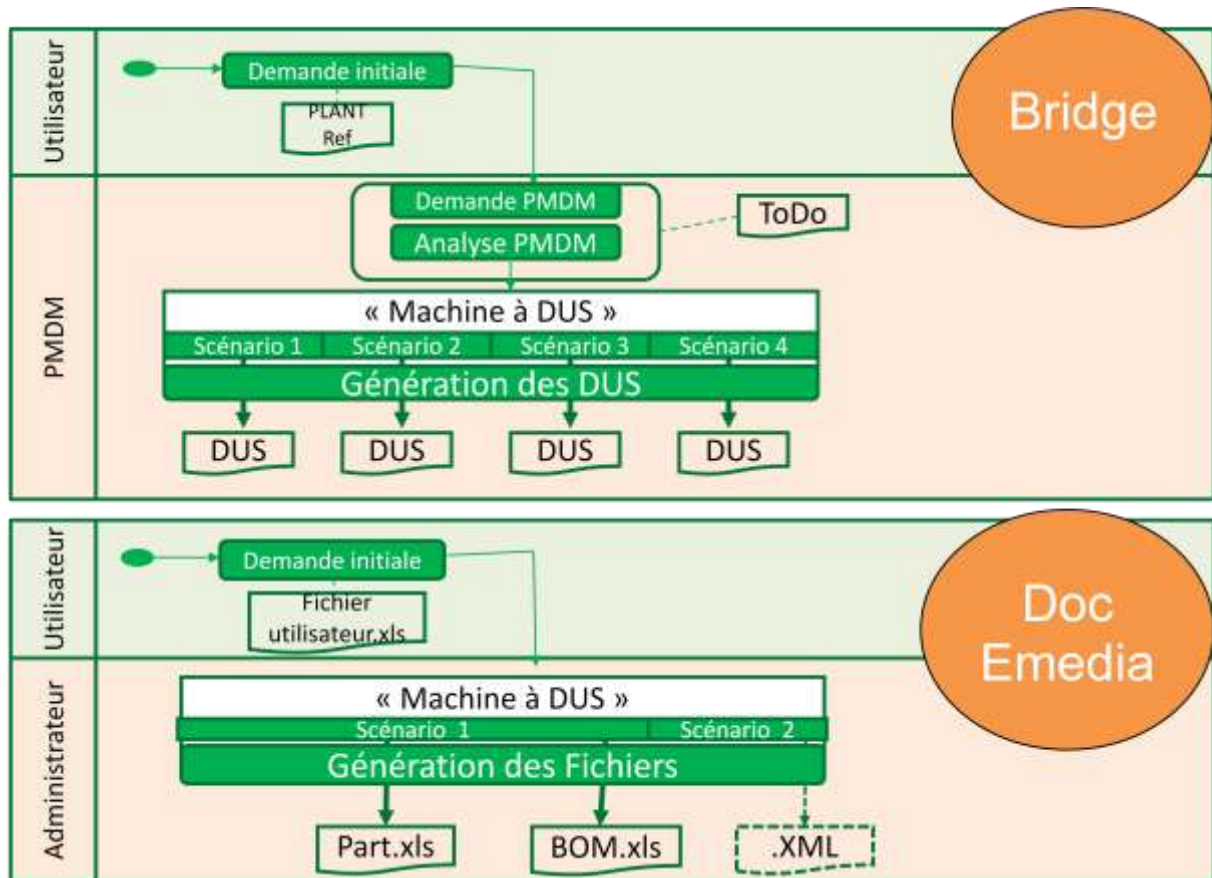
Utilisateur

Demande initiale

PLANT
Ref

Bridge

PMDM

Demande PMDM

Analyse PMDM

ToDo

« Machine à DUS »

Scénario 1

Scénario 2

Scénario 3

Scénario 4

Génération des DUS

DUS

DUS

DUS

DUS

Utilisateur

Demande initiale

Fichier
utilisateur.xls

Doc
Emedia

Administrateur

« Machine à DUS »

Scénario 1

Scénario 2

Génération des Fichiers

Part.xls

BOM.xls

.XML